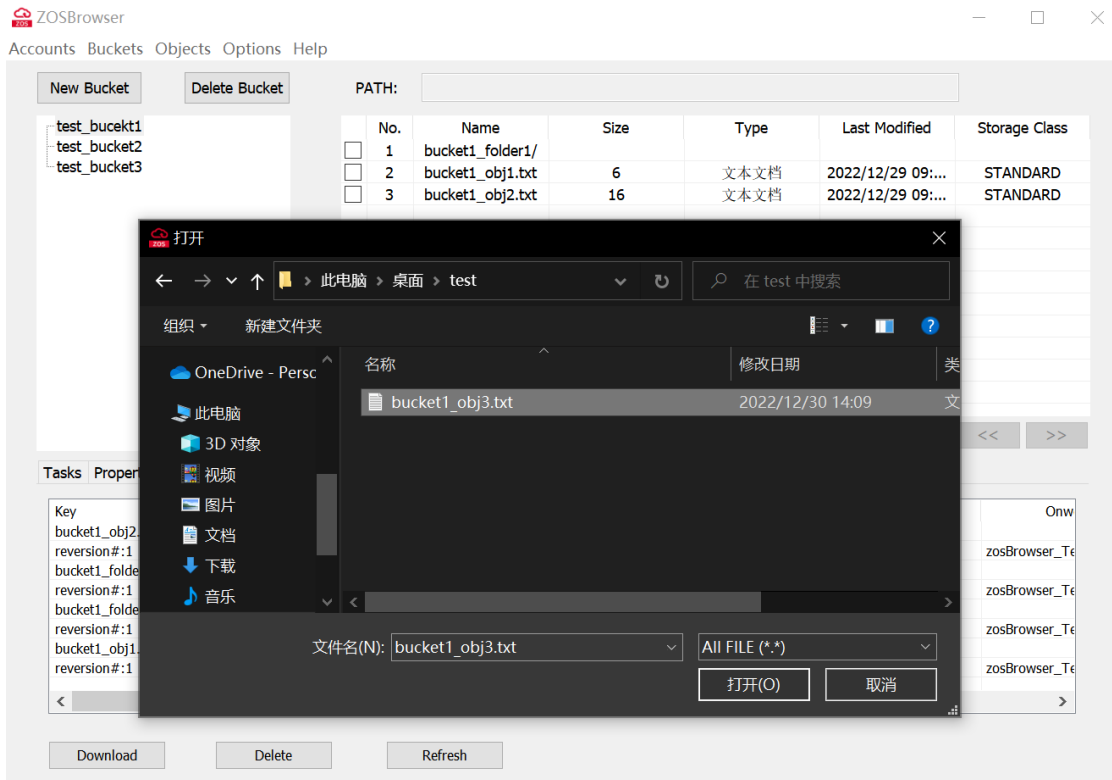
ZOSBrowser

Accounts Buckets Objects Options Help

New Bucket
Delete Bucket
PATH:

test_bucekt1
test_bucket2
test_bucket3

| | No. | Name | Size | Type | Last Modified | Storage Class |
|---|---|---|---|---|---|---|
| | 1 | bucket1_folder1/ | | | | |
| | 2 | bucket1_obj1.txt | 6 | 文本文档 | 2022/12/29 09:... | STANDARD |
| | 3 | bucket1_obj2.txt | 16 | 文本文档 | 2022/12/29 09:... | STANDARD |

<< >>

Tasks Proper

Key
bucket1_obj2.
reversion#:1
bucket1_folde
reversion#:1
bucket1_folde
reversion#:1
bucket1_obj1.
reversion#:1

Onw
zosBrowser_Te
zosBrowser_Te
zosBrowser_Te
zosBrowser_Te

打开

此电脑 › 桌面 › test
在 test 中搜索
组织 ▾
新建文件夹

OneDrive - Persc
此电脑
3D 对象
视频
图片
文档
下载
音乐

名称
修改日期
类
bucket1_obj3.txt
2022/12/30 14:09
文

文件名(N): bucket1_obj3.txt
All FILE (*.*)
打开(O)
取消

Download
Delete
Refresh